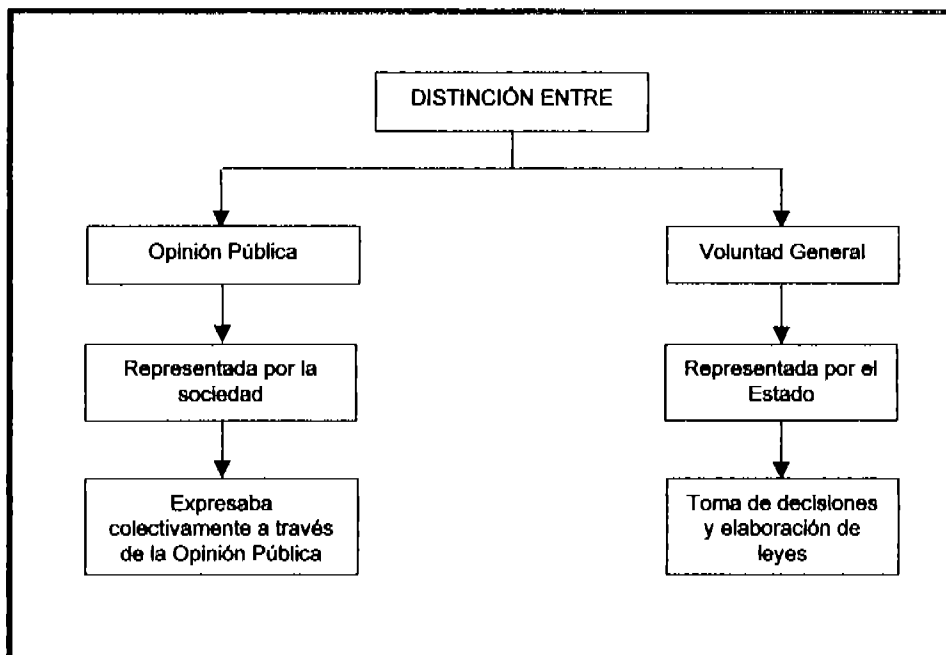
DISTINCIÓN ENTRE

Opinión Pública

Representada por la sociedad

Expresaba colectivamente a través de la Opinión Pública

Voluntad General

Representada por el Estado

Toma de decisiones y elaboración de leyes